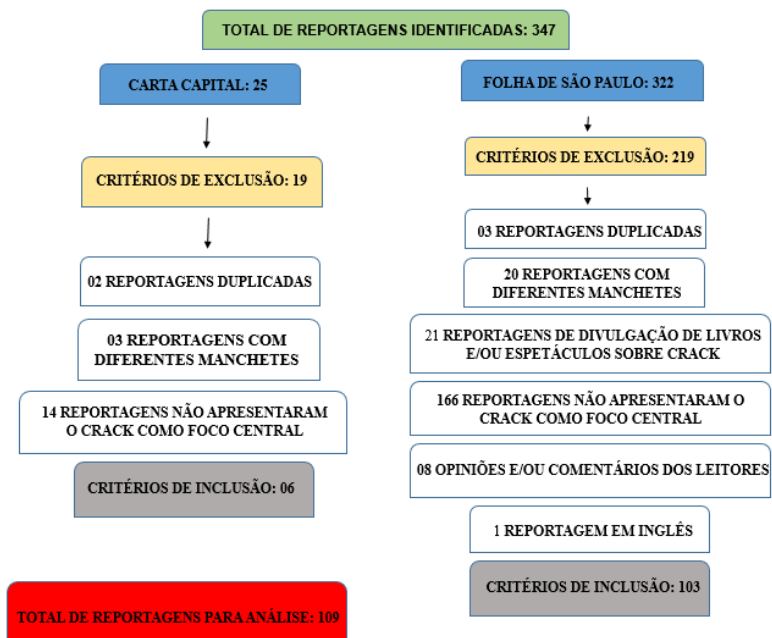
TOTAL DE REPORTAGENS IDENTIFICADAS: 347

CARTA CAPITAL: 25

CRITÉRIOS DE EXCLUSÃO: 19

02 REPORTAGENS DUPLICADAS

03 REPORTAGENS COM DIFERENTES MANCHETES

14 REPORTAGENS NÃO APRESENTARAM O CRACK COMO FOCO CENTRAL

CRITÉRIOS DE INCLUSÃO: 06

FOLHA DE SÃO PAULO: 322

CRITÉRIOS DE EXCLUSÃO: 219

03 REPORTAGENS DUPLICADAS

20 REPORTAGENS COM DIFERENTES MANCHETES

21 REPORTAGENS DE DIVULGAÇÃO DE LIVROS E/OU ESPETÁCULOS SOBRE CRACK

166 REPORTAGENS NÃO APRESENTARAM O CRACK COMO FOCO CENTRAL

08 OPINIÕES E/OU COMENTÁRIOS DOS LEITORES

1 REPORTAGEM EM INGLÊS

CRITÉRIOS DE INCLUSÃO: 103

TOTAL DE REPORTAGENS PARA ANÁLISE: 109